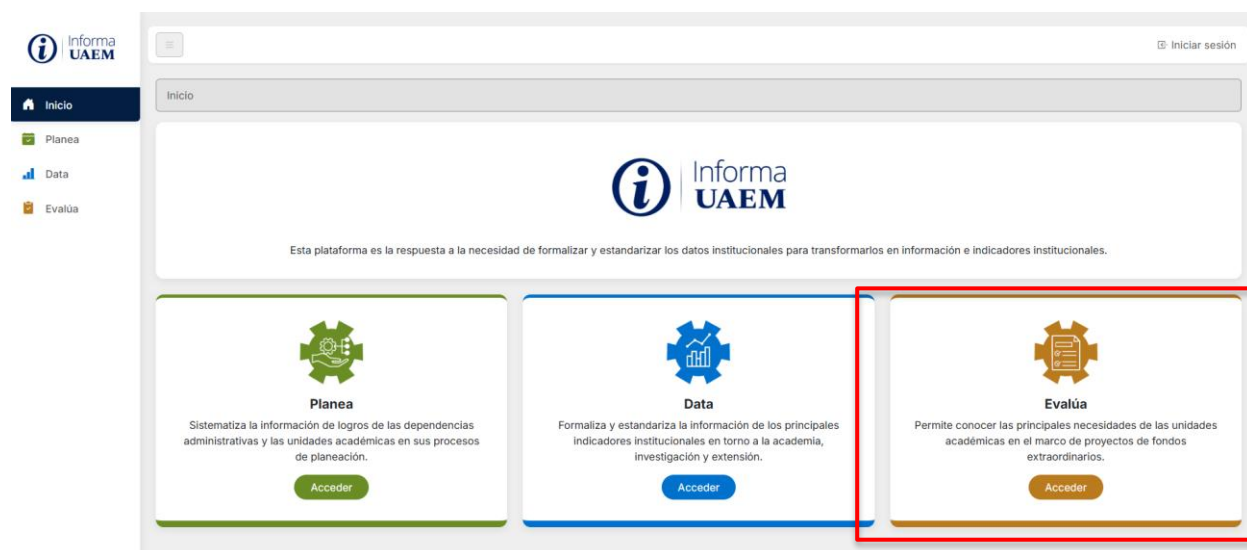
Informa UAEM

Inicio
Planea
Data
Evalúa

≡

Iniciar sesión

Inicio

Informa UAEM

Esta plataforma es la respuesta a la necesidad de formalizar y estandarizar los datos institucionales para transformarlos en información e indicadores institucionales.

Planea

Sistematiza la información de logros de las dependencias administrativas y las unidades académicas en sus procesos de planeación.

Acceder

Data

Formaliza y estandariza la información de los principales indicadores institucionales en torno a la academia, investigación y extensión.

Acceder

Evalúa

Permite conocer las principales necesidades de las unidades académicas en el marco de proyectos de fondos extraordinarios.

Acceder